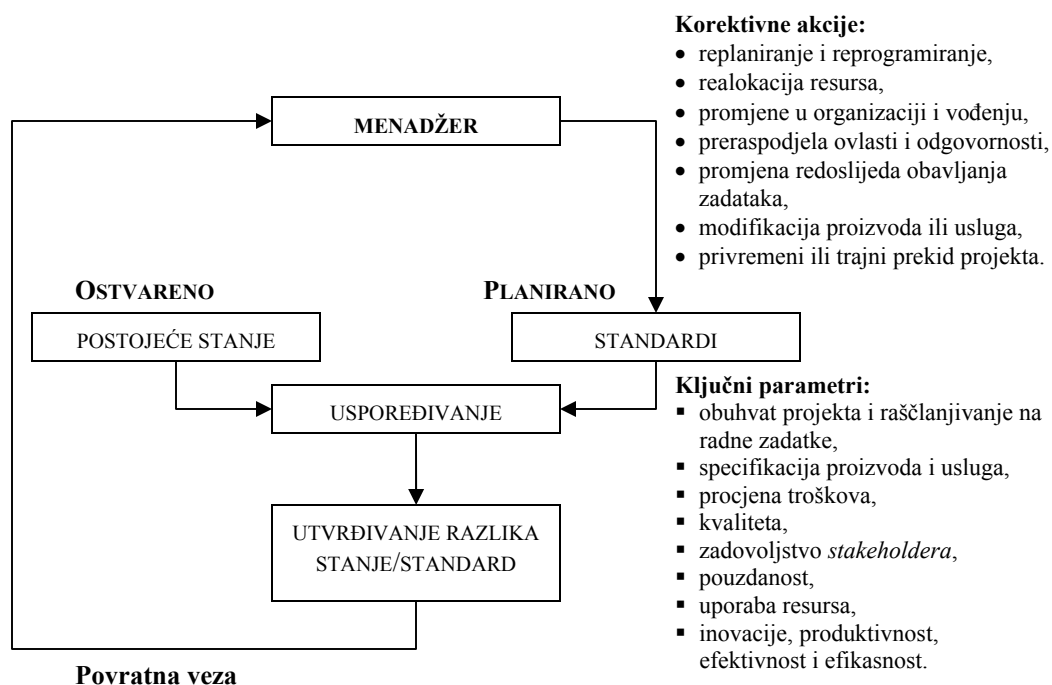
**Korektivne akcije:**
- replaniranje i reprogramiranje,
- realokacija resursa,
- promjene u organizaciji i vođenju,
- preraspodjela ovlasti i odgovornosti,
- promjena redoslijeda obavljanja zadataka,
- modifikacija proizvoda ili usluga,
- privremeni ili trajni prekid projekta.

MENADŽER

OSTVARENO

POSTOJEĆE STANJE

PLANIRANO

STANDARDI

USPOREĐIVANJE

UTVRĐIVANJE RAZLIKA STANJE/STANDARD

**Ključni parametri:**
- obuhvat projekta i raščlanjivanje na radne zadatke,
- specifikacija proizvoda i usluga,
- procjena troškova,
- kvaliteta,
- zadovoljstvo *stakeholdera*,
- pouzdanost,
- uporaba resursa,
- inovacije, produktivnost, efektivnost i efikasnost.

**Povratna veza**